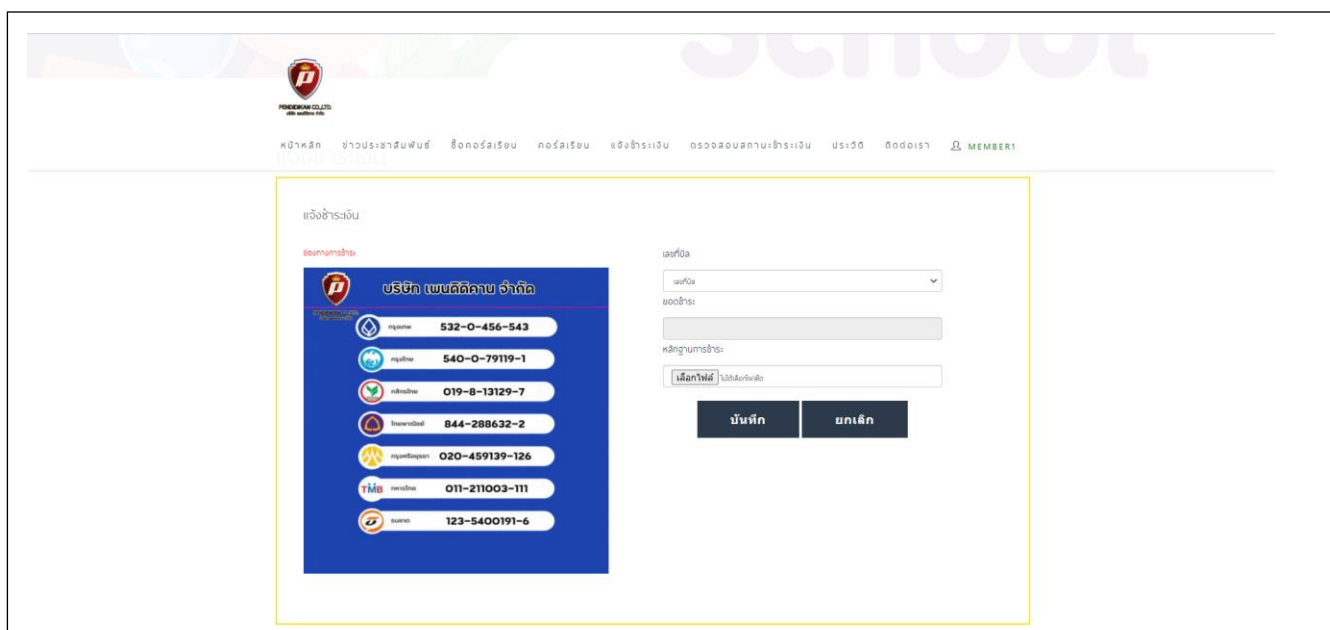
PENDIDIKAN CO.,LTD.

หน้าหลัก ข่าวประชาสัมพันธ์ ซื้อคอร์สเรียน คอร์สเรียน แจ้งชำระเงิน ตรวจสอบสถานะชำระเงิน ประวัติ ติดต่อเรา MEMBER1

แจ้งชำระเงิน

แจ้งชำระเงิน

ช่องทางการชำระ

บริษัท เพนดิดิคาน จำกัด

กรุงเทพ 532-0-456-543
กรุงไทย 540-0-79119-1
กสิกรไทย 019-8-13129-7
ไทยพาณิชย์ 844-288632-2
กรุงศรีอยุธยา 020-459139-126
TMB ทหารไทย 011-211003-111
ธนชาต 123-5400191-6

เลขที่บิล

เลขที่บิล

ยอดชำระ

หลักฐานการชำระ

เลือกไฟล์ ไม่ได้เลือกไฟล์ใด

บันทึก

ยกเลิก